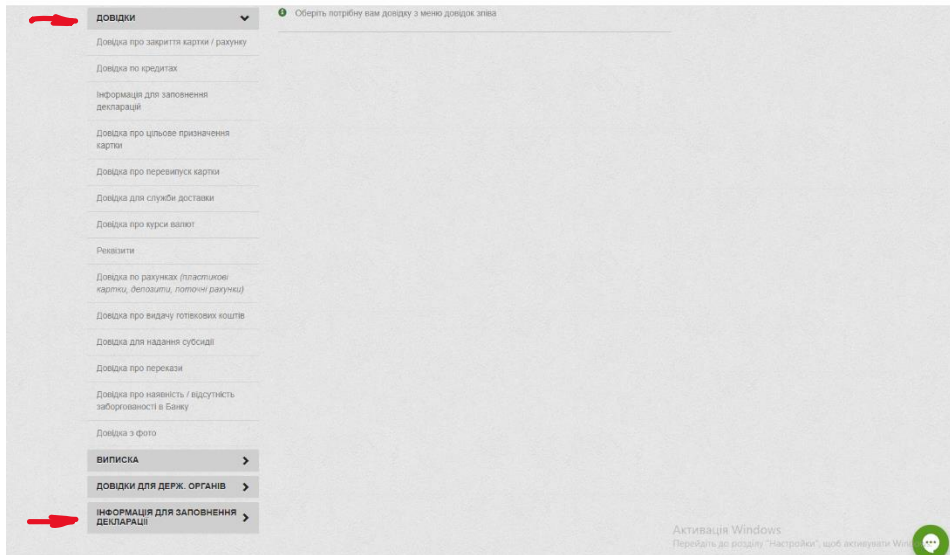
ДОВІДКИ

Довідка про закриття картки / рахунку

Довідка по кредитах

Інформація для заповнення декларації

Довідка про цільове призначення картки

Довідка про перевипуск картки

Довідка для служби доставки

Довідка про курси валют

Реквізити

Довідка по рахунках (пластикові картки, депозити, поточні рахунки)

Довідка про видачу готівкових коштів

Довідка для надання субсидії

Довідка про перекази

Довідка про наявність / відсутність заборгованості в Банку

Довідка з фото

ВИПИСКА

ДОВІДКИ ДЛЯ ДЕРЖ. ОРГАНІВ

ІНФОРМАЦІЯ ДЛЯ ЗАПОВНЕННЯ ДЕКЛАРАЦІЇ

Оберіть потрібну вам довідку з меню довідок зліва

Активація Windows
Перейдіть до розділу "Настройки", щоб активувати Win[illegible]